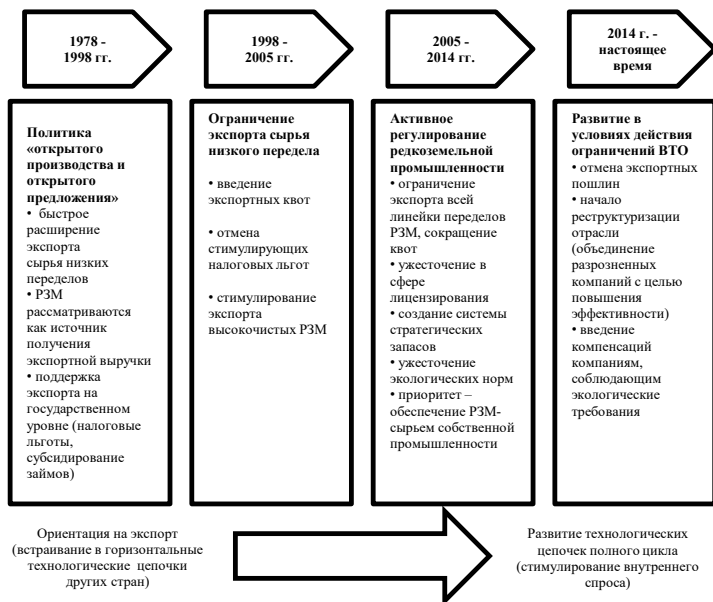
1978 - 1998 гг.

1998 - 2005 гг.

2005 - 2014 гг.

2014 г. - настоящее время

**Политика «открытого производства и открытого предложения»**
• быстрое расширение экспорта сырья низких переделов
• РЗМ рассматриваются как источник получения экспортной выручки
• поддержка экспорта на государственном уровне (налоговые льготы, субсидирование займов)

**Ограничение экспорта сырья низкого передела**
• введение экспортных квот
• отмена стимулирующих налоговых льгот
• стимулирование экспорта высокочистых РЗМ

**Активное регулирование редкоземельной промышленности**
• ограничение экспорта всей линейки переделов РЗМ, сокращение квот
• ужесточение в сфере лицензирования
• создание системы стратегических запасов
• ужесточение экологических норм
• приоритет – обеспечение РЗМ-сырьем собственной промышленности

**Развитие в условиях действия ограничений ВТО**
• отмена экспортных пошлин
• начало реструктуризации отрасли (объединение разрозненных компаний с целью повышения эффективности)
• введение компенсаций компаниям, соблюдающим экологические требования

Ориентация на экспорт (встраивание в горизонтальные технологические цепочки других стран)

Развитие технологических цепочек полного цикла (стимулирование внутреннего спроса)